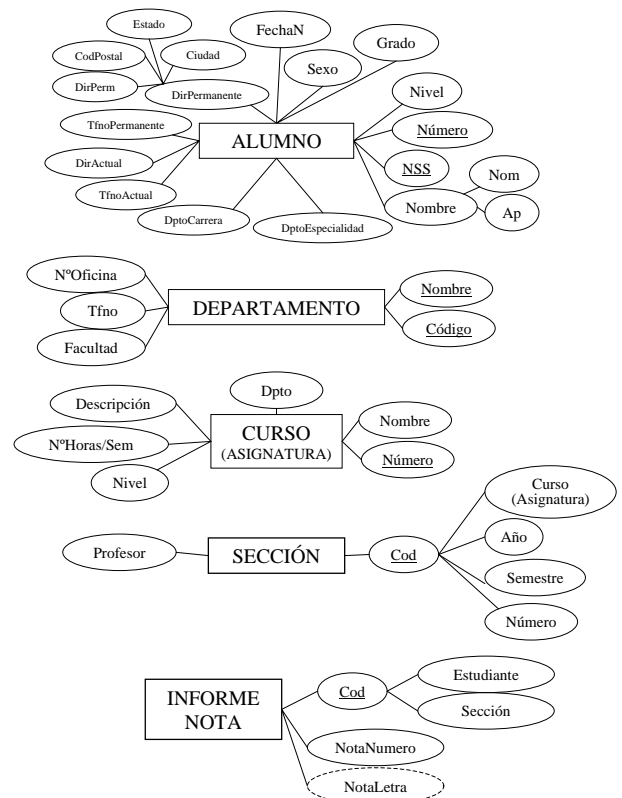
Estado
FechaN
Grado
CodPostal
Ciudad
Sexo
DirPerm
DirPermanente
Nivel
TfnoPermanente
ALUMNO
Número
DirActual
NSS
Nom
TfnoActual
Nombre
Ap
DptoCarrera
DptoEspecialidad

NºOficina
Nombre
Tfno
DEPARTAMENTO
Código
Facultad

Dpto
Descripción
Nombre
NºHoras/Sem
CURSO
(ASIGNATURA)
Número
Nivel

Curso
(Asignatura)
Año
Profesor
SECCIÓN
Cod
Semestre
Número

Estudiante
INFORME
NOTA
Cod
Sección
NotaNumero
NotaLetra